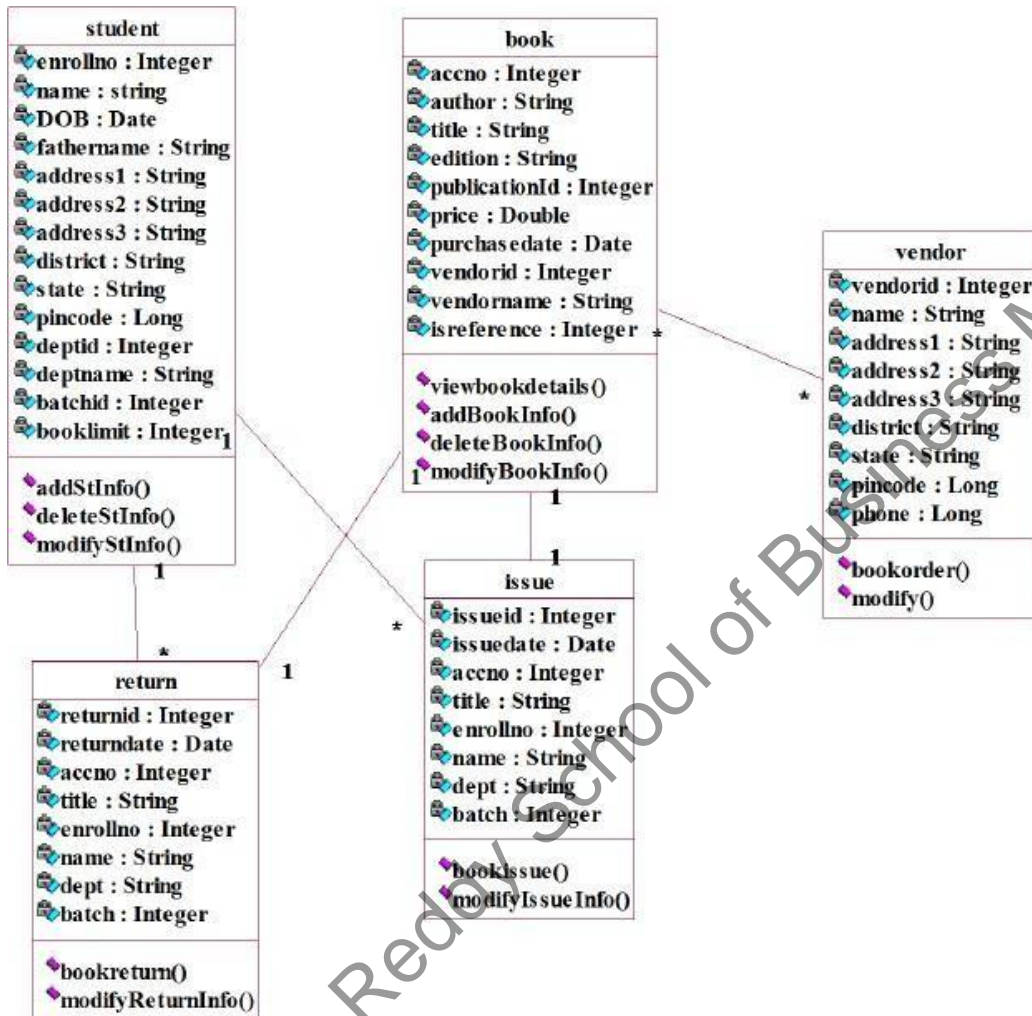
student
enrollno : Integer
name : string
DOB : Date
fathername : String
address1 : String
address2 : String
address3 : String
district : String
state : String
pincode : Long
deptid : Integer
deptname : String
batchid : Integer
booklimit : Integer
addStInfo()
deleteStInfo()
modifyStInfo()

1

book
accno : Integer
author : String
title : String
edition : String
publicationId : Integer
price : Double
purchasedate : Date
vendorid : Integer
vendorname : String
isreference : Integer
viewbookdetails()
addBookInfo()
deleteBookInfo()
modifyBookInfo()

*

vendor
vendorid : Integer
name : String
address1 : String
address2 : String
address3 : String
district : String
state : String
pincode : Long
phone : Long
bookorder()
modify()

*

1
1
1
1
*
*
1

return
returnid : Integer
returndate : Date
accno : Integer
title : String
enrollno : Integer
name : String
dept : String
batch : Integer
bookreturn()
modifyReturnInfo()

issue
issueid : Integer
issuedate : Date
accno : Integer
title : String
enrollno : Integer
name : String
dept : String
batch : Integer
bookissue()
modifyIssueInfo()

Reddy School of Business M